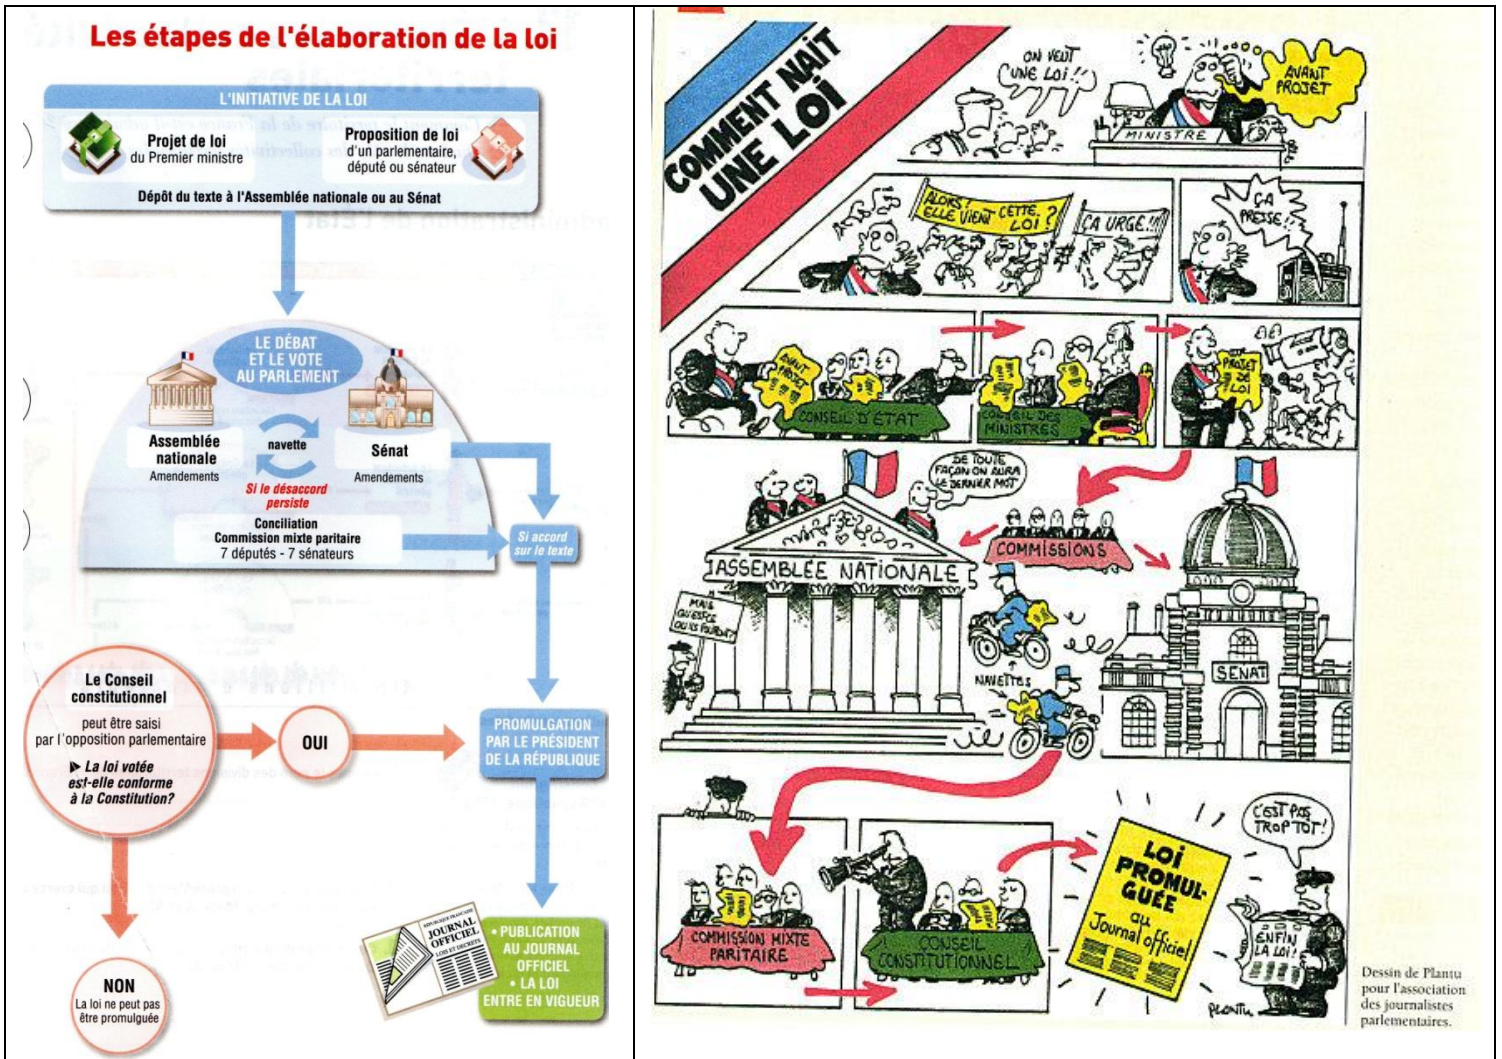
Les étapes de l'élaboration de la loi

L'INITIATIVE DE LA LOI

Projet de loi du Premier ministre

Proposition de loi d'un parlementaire, député ou sénateur

Dépôt du texte à l'Assemblée nationale ou au Sénat

LE DÉBAT ET LE VOTE AU PARLEMENT

Assemblée nationale
Amendements

navette

Sénat
Amendements

Si le désaccord persiste

Conciliation
Commission mixte paritaire
7 députés - 7 sénateurs

Si accord sur le texte

Le Conseil constitutionnel
peut être saisi par l'opposition parlementaire
▶ La loi votée est-elle conforme à la Constitution?

OUI

PROMULGATION PAR LE PRÉSIDENT DE LA RÉPUBLIQUE

NON
La loi ne peut pas être promulguée

JOURNAL OFFICIEL

• PUBLICATION AU JOURNAL OFFICIEL
• LA LOI ENTRE EN VIGUEUR

COMMENT NAÎT UNE LOI

ON VEUT UNE LOI!

AVANT PROJET

MINISTRE

ALORS! ELLE VIENT CETTE LOI?

ÇA URGE!!

ÇA PRESSE!

AVANT PROJET

CONSEIL D'ÉTAT

CONSEIL DES MINISTRES

PROJET DE LOI

DE TOUTE FAÇON ON AURA LE DERNIER MOT

COMMISSIONS

ASSEMBLÉE NATIONALE

MAIS QU'EST-CE QU'ILS FOUTENT

NAVETTES

SÉNAT

COMMISSION MIXTE PARITAIRE

CONSEIL CONSTITUTIONNEL

LOI PROMULGUÉE au Journal officiel

C'EST PAS TROP TÔT!

ENFIN LA LOI!

PLANTU

Dessin de Plantu pour l'association des journalistes parlementaires.